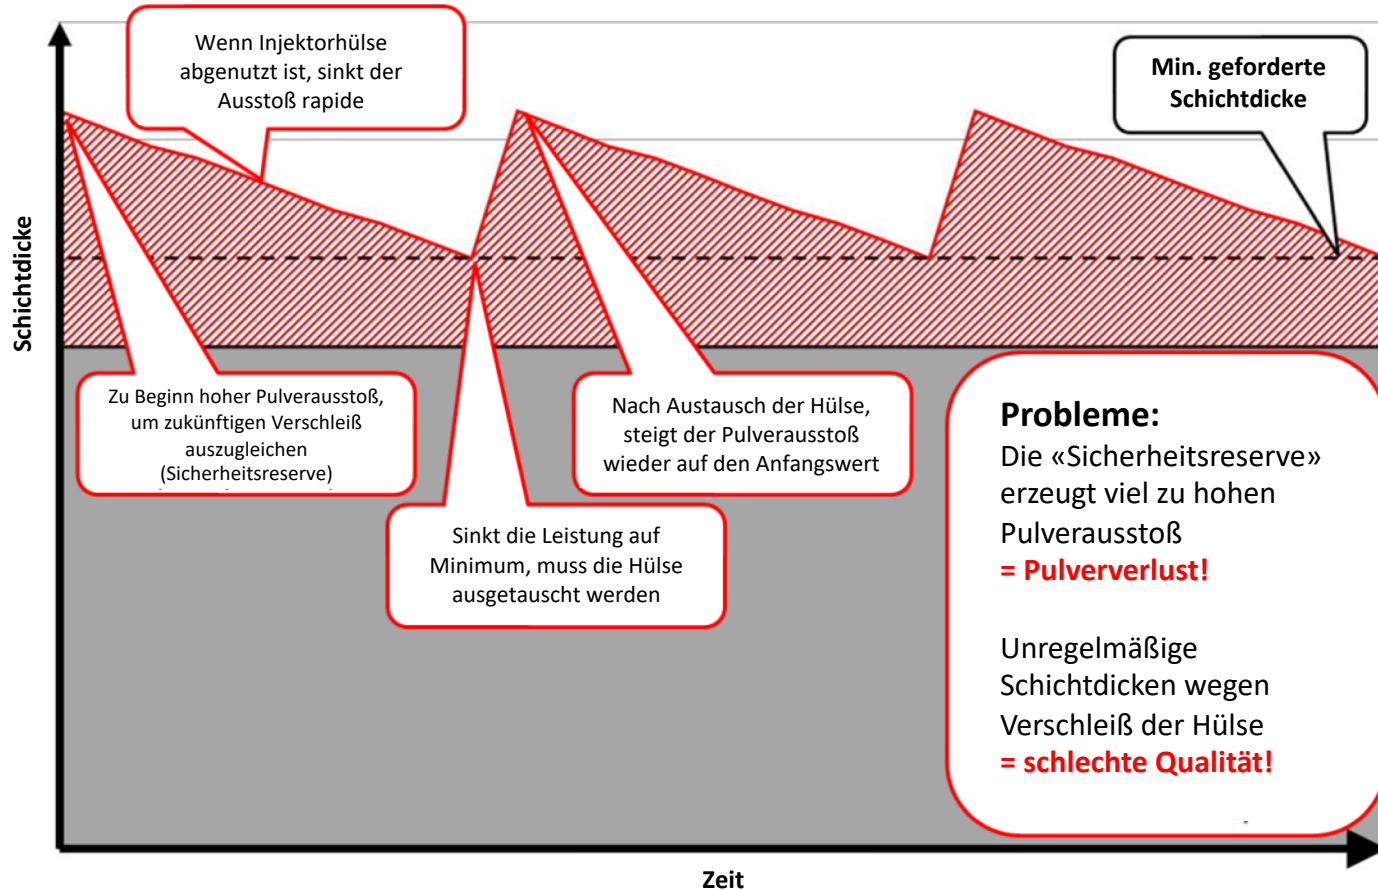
Wenn Injektorhülse abgenutzt ist, sinkt der Ausstoß rapide

Min. geforderte Schichtdicke

Schichtdicke

Zu Beginn hoher Pulverausstoß, um zukünftigen Verschleiß auszugleichen (Sicherheitsreserve)

Nach Austausch der Hülse, steigt der Pulverausstoß wieder auf den Anfangswert

Sinkt die Leistung auf Minimum, muss die Hülse ausgetauscht werden

Probleme:
Die «Sicherheitsreserve» erzeugt viel zu hohen Pulverausstoß
= Pulververlust!

Unregelmäßige Schichtdicken wegen Verschleiß der Hülse
= schlechte Qualität!

Zeit